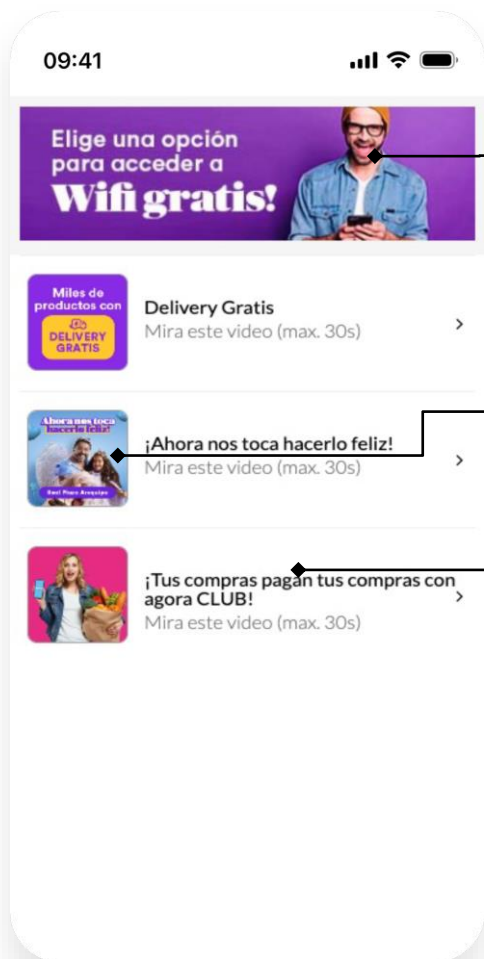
09:41

Elige una opción para acceder a Wifi gratis!

Miles de productos con DELIVERY GRATIS

Delivery Gratis
Mira este video (max. 30s)
>

Ahora nos toca hacerlo feliz!
Real Plaza Arequipa

¡Ahora nos toca hacerlo feliz!
Mira este video (max. 30s)
>

¡Tus compras pagan tus compras con agora CLUB!
Mira este video (max. 30s)
>